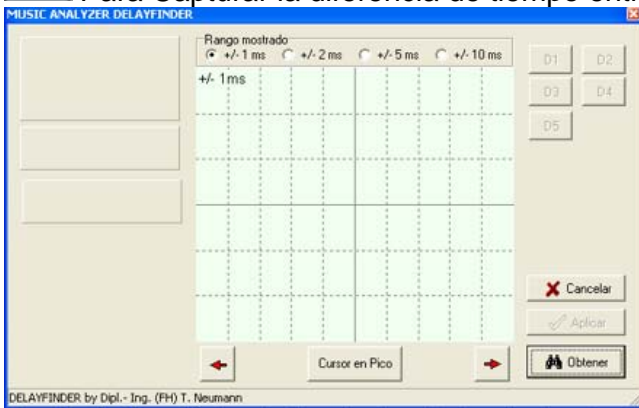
Para captar la diferencia de tiempo ent
MUSIC ANALYZER DELAYFINDER

Rango mostrado
+/- 1 ms
+/- 2 ms
+/- 5 ms
+/- 10 ms

+/- 1ms

D1
D2
D3
D4
D5

Cancelar
Aplicar
Obtener

Cursor en Pico

DELAYFINDER by Dipl.- Ing. (FH) T. Neumann